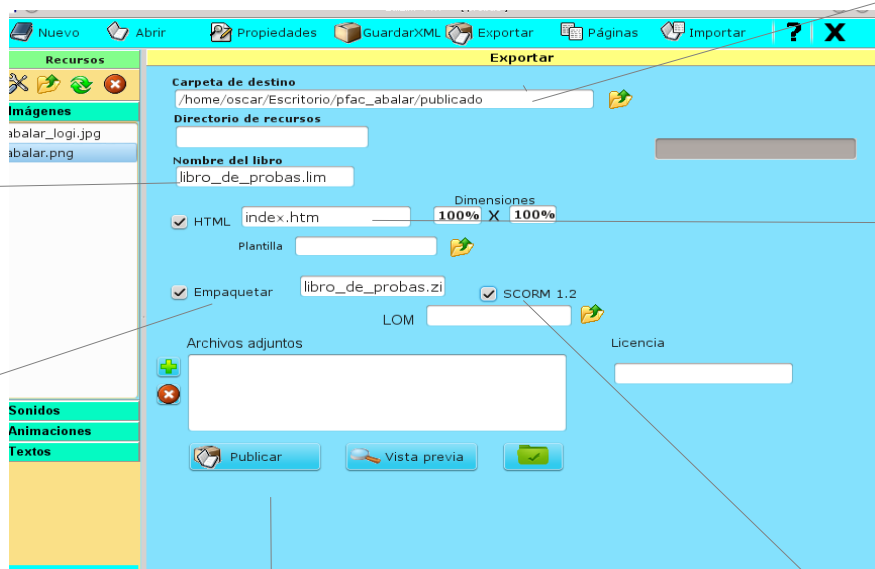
Nuevo Abrir Propiedades GuardarXML Exportar Páginas Importar ? X

Recursos

Imágenes

abalar_logi.jpg

abalar.png

Sonidos

Animaciones

Textos

Exportar

Carpeta de destino

/home/oscar/Escritorio/pfac_abalar/publicado

Directorio de recursos

Nombre del libro

libro_de_probas.lim

Dimensiones

HTML index.htm 100% X 100%

Plantilla

Empaquetar libro_de_probas.zi SCORM 1.2

LOM

Archivos adjuntos

Licencia

Publicar Vista previa